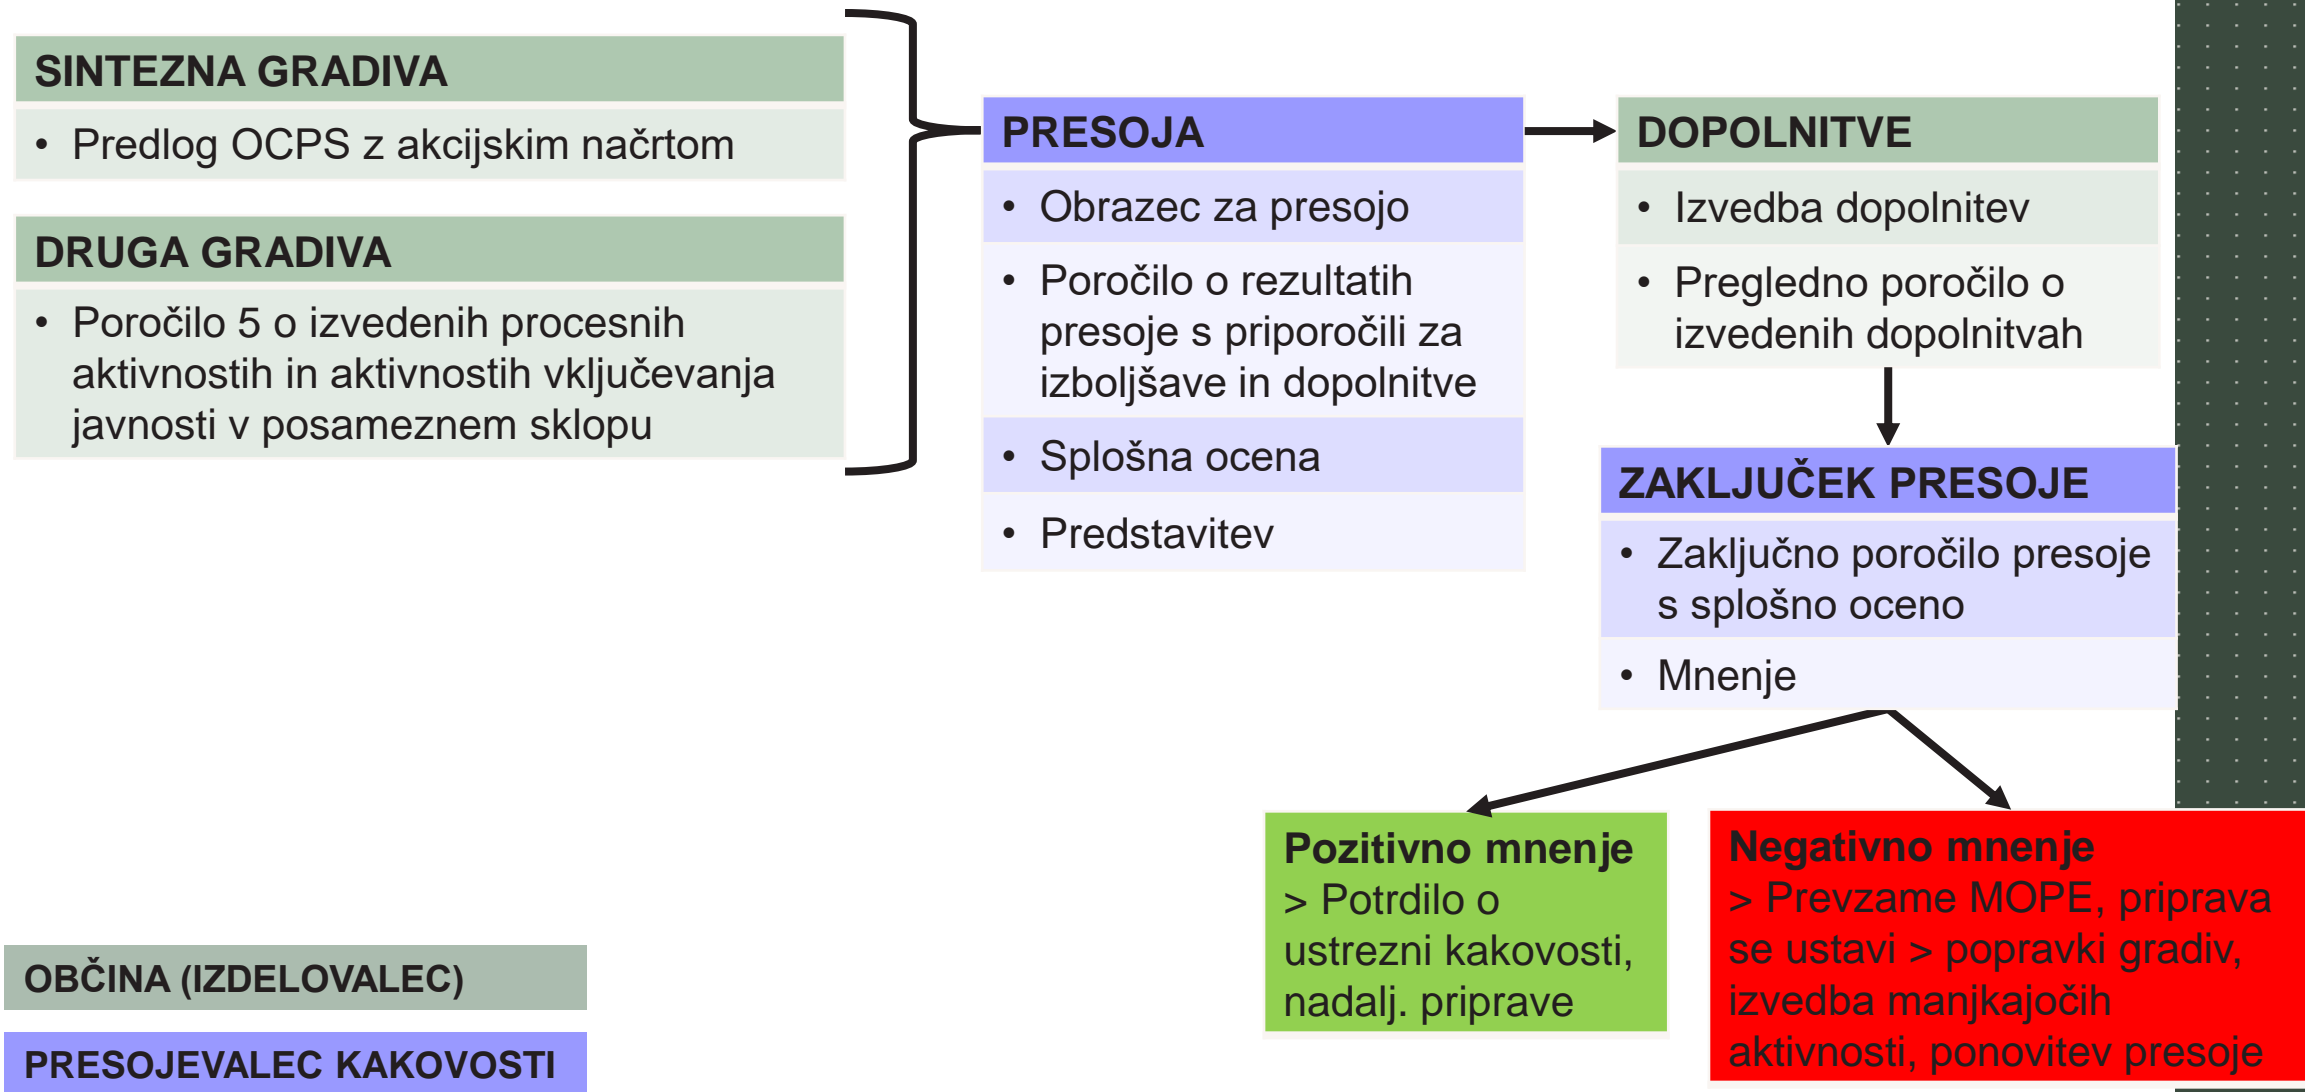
SINTEZNA GRADIVA

• Predlog OCPS z akcijskim načrtom

DRUGA GRADIVA

• Poročilo 5 o izvedenih procesnih aktivnostih in aktivnostih vključevanja javnosti v posameznem sklopu

PRESOJA

• Obrazec za presojo
• Poročilo o rezultatih presoje s priporočili za izboljšave in dopolnitve
• Splošna ocena
• Predstavitev

DOPOLNITVE

• Izvedba dopolnitev
• Pregledno poročilo o izvedenih dopolnitvah

ZAKLJUČEK PRESOJE

• Zaključno poročilo presoje s splošno oceno
• Mnenje

Pozitivno mnenje
> Potrdilo o ustrezni kakovosti, nadalj. priprave

Negativno mnenje
> Prevzame MOPE, priprava se ustavi > popravki gradiv, izvedba manjkajočih aktivnosti, ponovitev presoje

OBČINA (IZDELOVALEC)

PRESOJEVALEC KAKOVOSTI